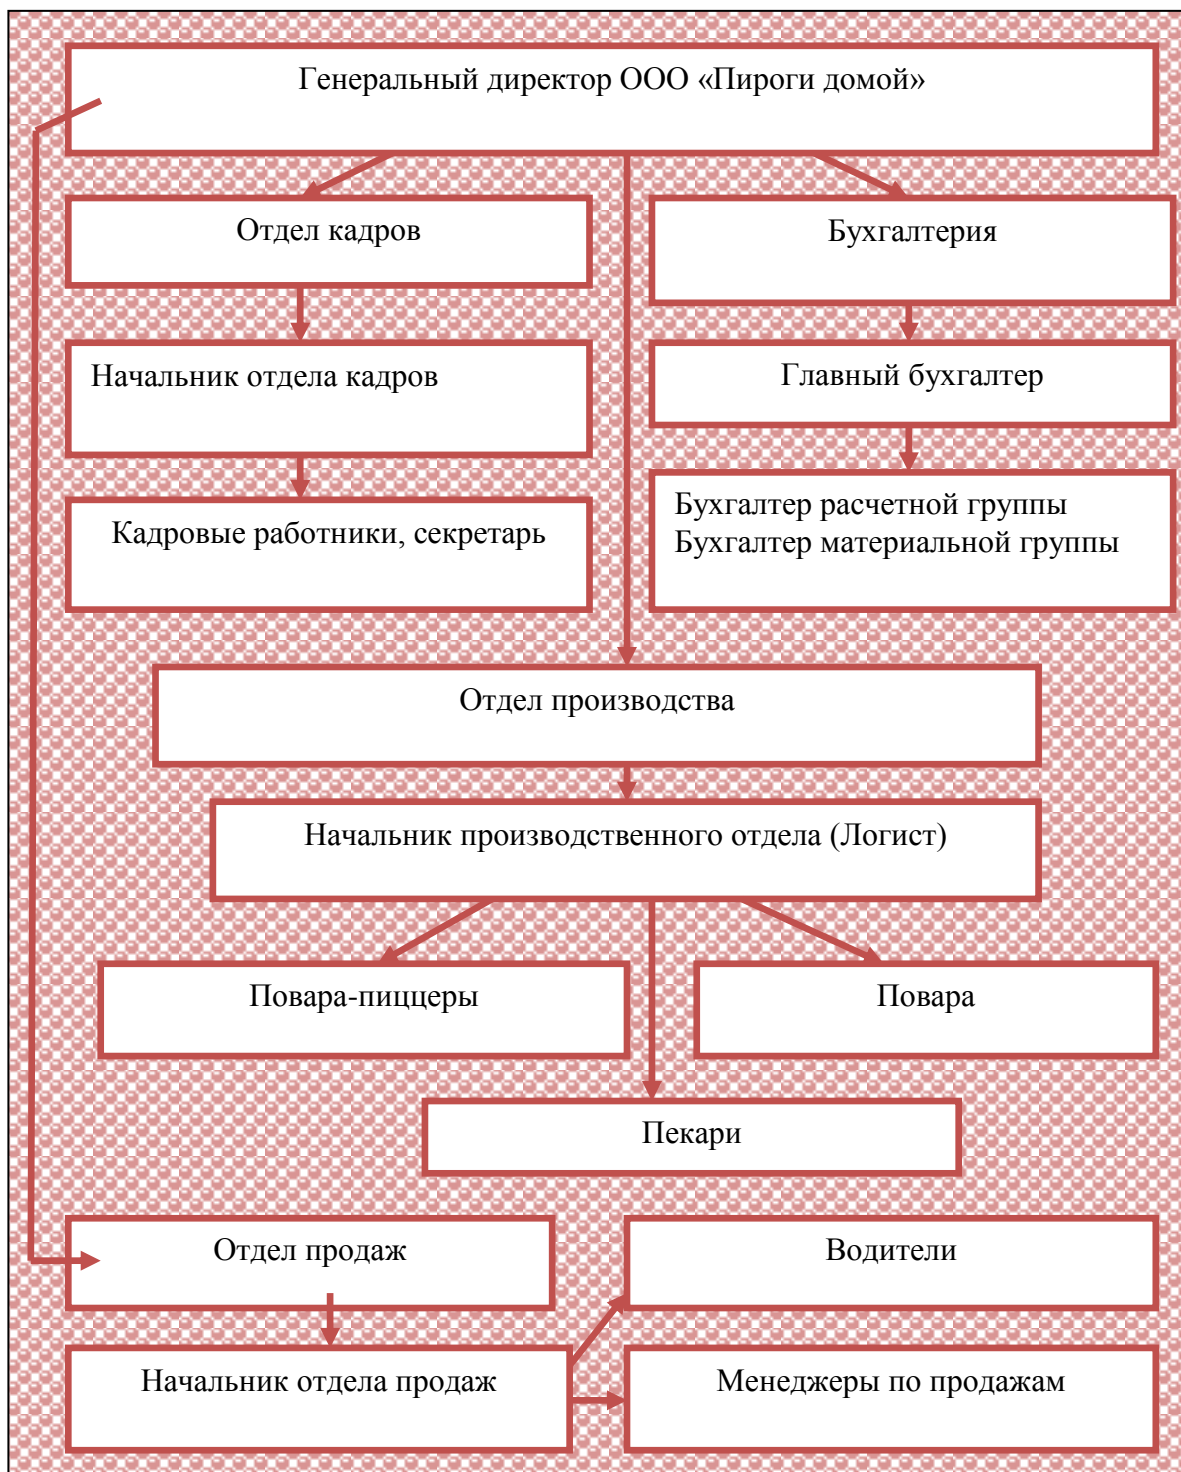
Генеральный директор ООО «Пироги домой»

Отдел кадров

Бухгалтерия

Начальник отдела кадров

Главный бухгалтер

Кадровые работники, секретарь

Бухгалтер расчетной группы
Бухгалтер материальной группы

Отдел производства

Начальник производственного отдела (Логист)

Повара-пиццеры

Повара

Пекари

Отдел продаж

Водители

Начальник отдела продаж

Менеджеры по продажам